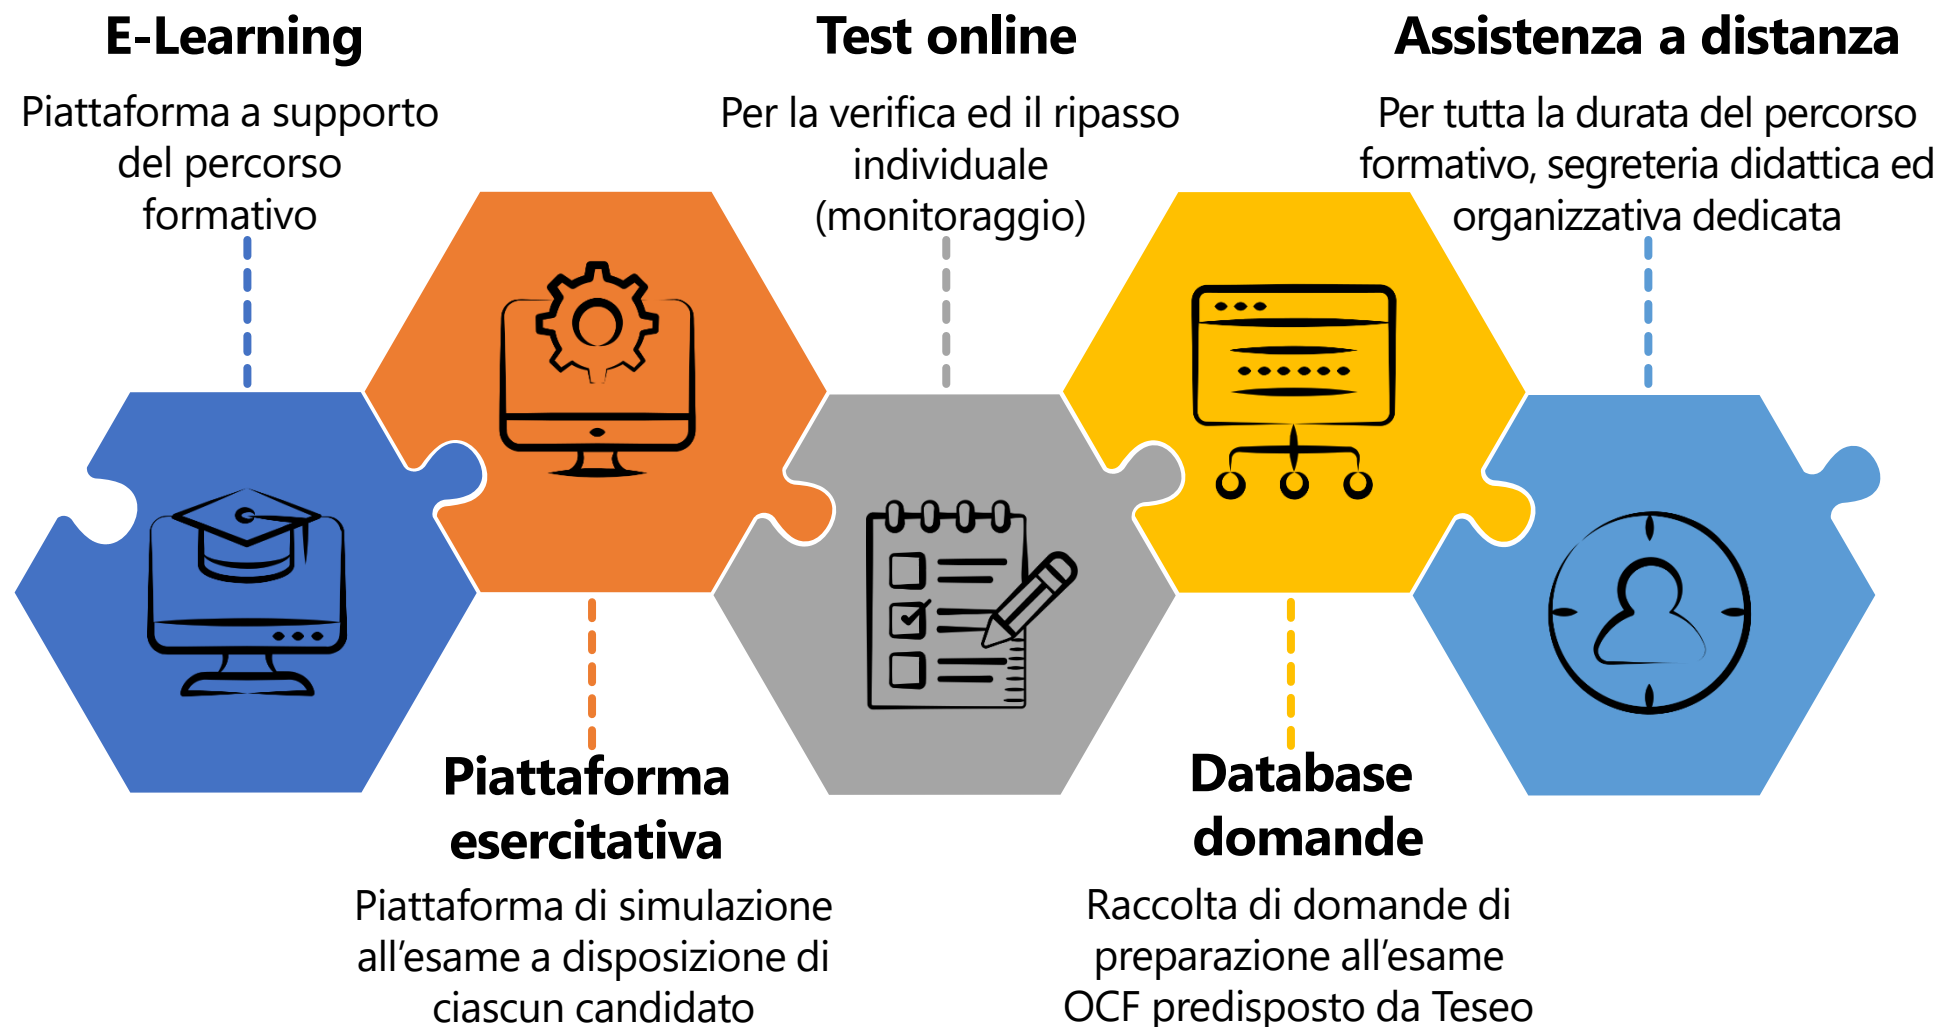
E-Learning

Piattaforma a supporto del percorso formativo

Test online

Per la verifica ed il ripasso individuale (monitoraggio)

Assistenza a distanza

Per tutta la durata del percorso formativo, segreteria didattica ed organizzativa dedicata

Piattaforma esercitativa

Piattaforma di simulazione all’esame a disposizione di ciascun candidato

Database domande

Raccolta di domande di preparazione all’esame OCF predisposto da Teseo